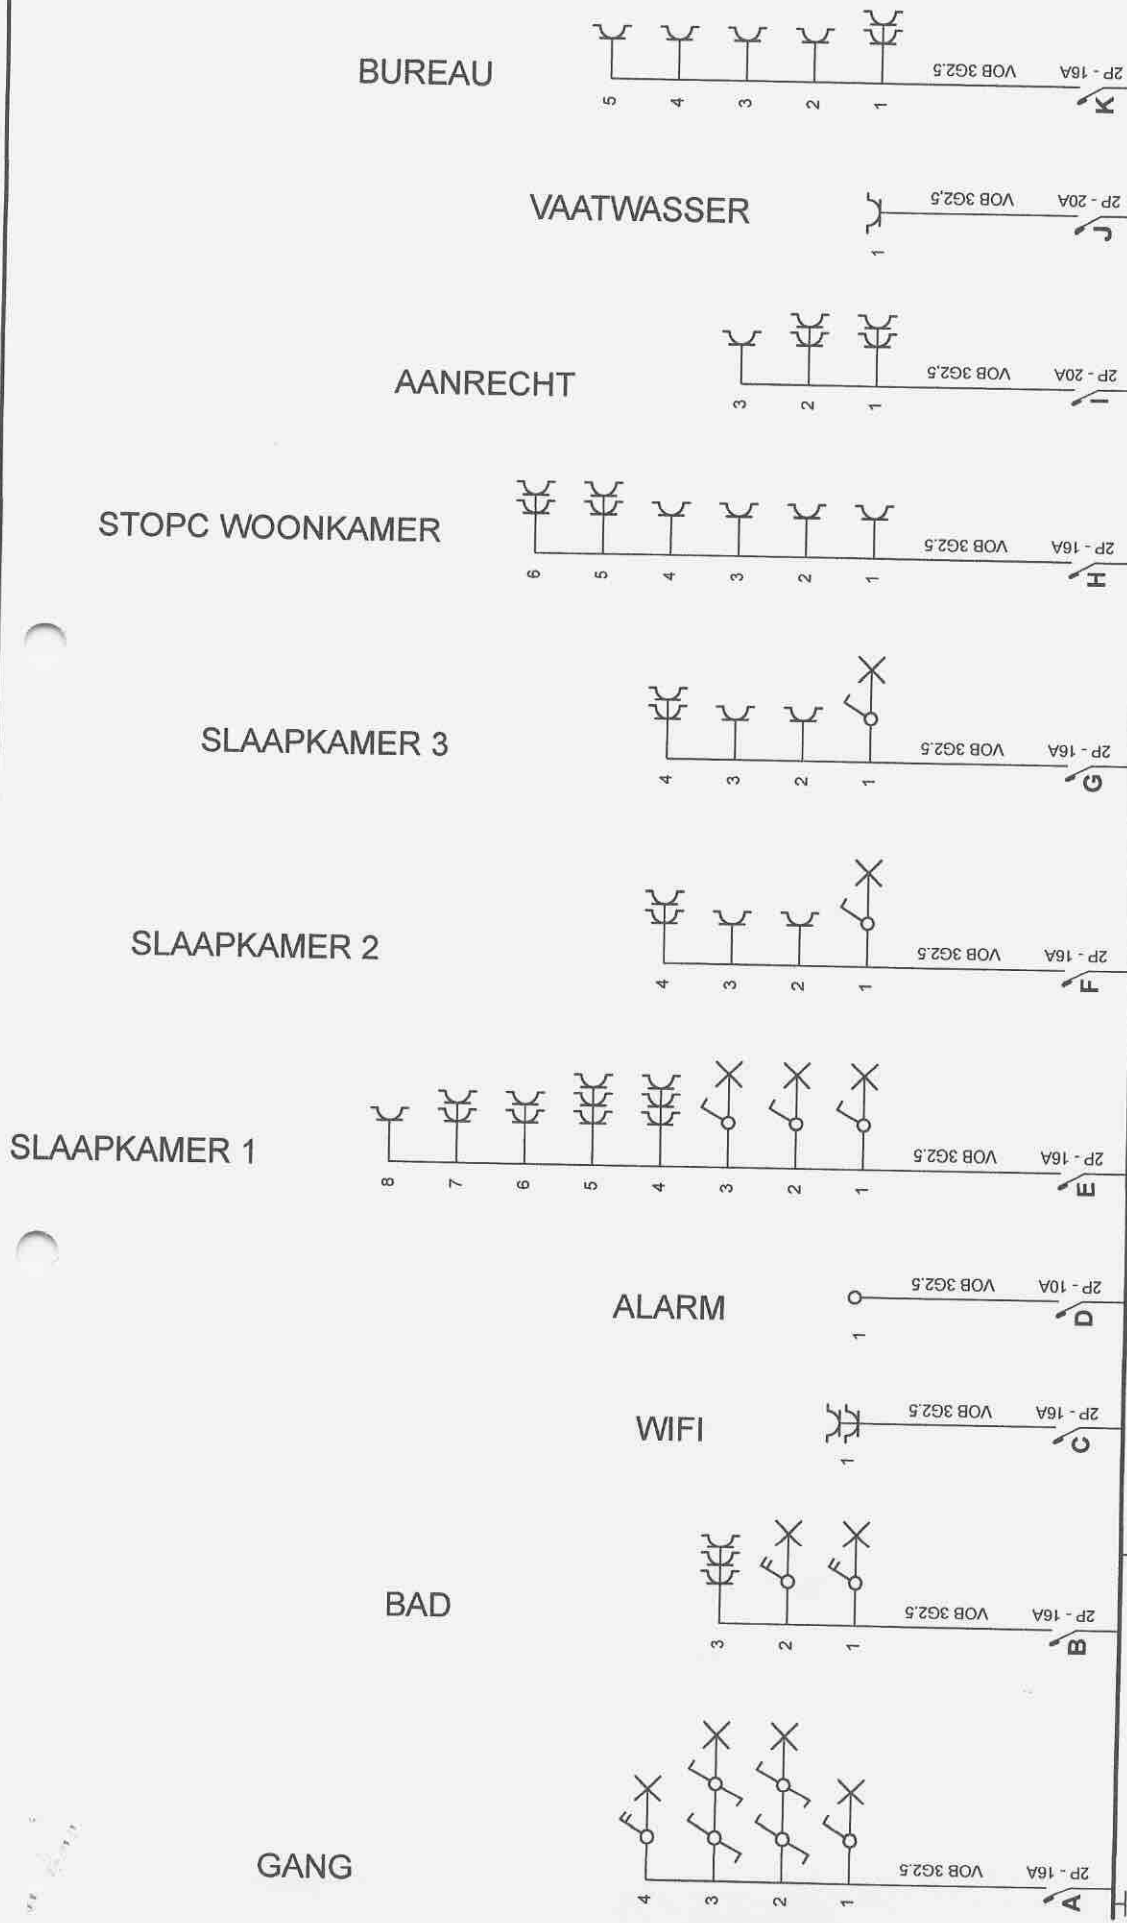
BUREAU
2P - 16A
VOB 3G2.5
K
1
2
3
4
5

VAATWASSER
2P - 20A
VOB 3G2.5
J
1

AANRECHT
2P - 20A
VOB 3G2.5
I
1
2
3

STOPC WOONKAMER
2P - 16A
VOB 3G2.5
H
1
2
3
4
5
6

SLAAPKAMER 3
2P - 16A
VOB 3G2.5
G
1
2
3
4

SLAAPKAMER 2
2P - 16A
VOB 3G2.5
F
1
2
3
4

SLAAPKAMER 1
2P - 16A
VOB 3G2.5
E
1
2
3
4
5
6
7
8

ALARM
2P - 10A
VOB 3G2.5
D
1

WIFI
2P - 16A
VOB 3G2.5
C
1

BAD
2P - 16A
VOB 3G2.5
B
1
2
3

GANG
2P - 16A
VOB 3G2.5
A
1
2
3
4